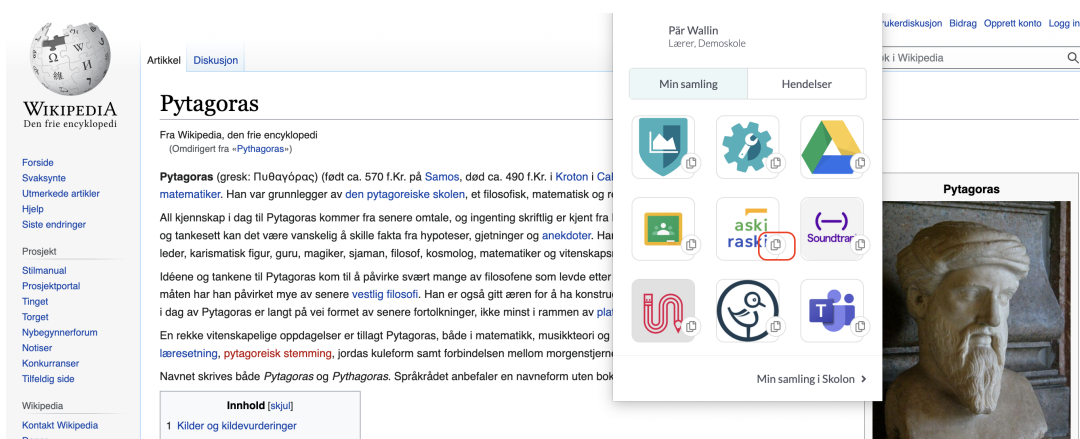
WIKIPEDIA
Den frie encyklopedi

Forside
Svaksynte
Utmerkede artikler
Hjelp
Siste endringer

Prosjekt
Stilmanual
Prosjektportal
Tinget
Torget
Nybegynnerforum
Notiser
Konkurranser
Tilfeldig side

Wikipedia
Kontakt Wikipedia

Artikkel Diskusjon

rukerdiskusjon Bidrag Opprett konto Logg in

k i Wikipedia

Pytagoras

Fra Wikipedia, den frie encyklopedi
(Omdirigert fra «Pythagoras»)

Pytagoras (gresk: Πυθαγόρας) (født ca. 570 f.Kr. på Samos, død ca. 490 f.Kr. i Kroton i Cal
matematiker. Han var grunnlegger av den pytagoreiske skolen, et filosofisk, matematisk og re

All kjennskap i dag til Pytagoras kommer fra senere omtale, og ingenting skriftlig er kjent fra
og tankesett kan det være vanskelig å skille fakta fra hypoteser, gjetninger og anekdoter. Han
leder, karismatisk figur, guru, magiker, sjaman, filosof, kosmolog, matematiker og vitenskaps

Idéene og tankene til Pytagoras kom til å påvirke svært mange av filosofene som levde etter
måten har han påvirket mye av senere vestlig filosofi. Han er også gitt æren for å ha konstru
i dag av Pytagoras er langt på vei formet av senere fortolkninger, ikke minst i rammen av pla

En rekke vitenskapelige oppdagelser er tillagt Pytagoras, både i matematikk, musikkteori og
læresetning, pytagoreisk stemming, jordas kuleform samt forbindelsen mellom morgenstjern

Navnet skrives både Pytagoras og Pythagoras. Språkrådet anbefaler en navneform uten bok

Innhold [skjul]
1 Kilder og kildevurderinger

Pär Wallin
Lærer, Demoskole

Min samling | Hendelser

aski
raski

Soundtrap

Min samling i Skolon >

Pytagoras